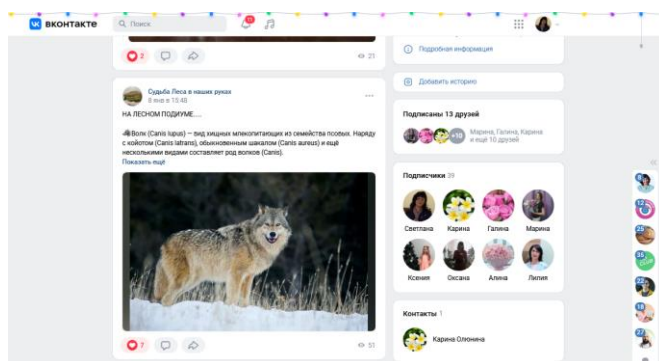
ВКОНТАКТЕ Поиск 10

2 21

Судьба Леса в наших руках
8 янв в 13:48

НА ЛЕСНОМ ПОДИУМЕ....

Волк (Canis lupus) — вид хищных млекопитающих из семейства псовых. Наряду с койотом (Canis latrans), обыкновенным шакалом (Canis aureus) и ещё несколькими видами составляет род волков (Canis).
Показать ещё

7 51

Подробная информация

Добавить историю

Подписаны 13 друзей
+10 Марина, Галина, Карина и ещё 10 друзей

Подписчики 39

Светлана Карина Галина Марина
Ксения Оксана Алина Лилия

Контакты 1

Карина Олонина

8 12 25 35 22 18 27